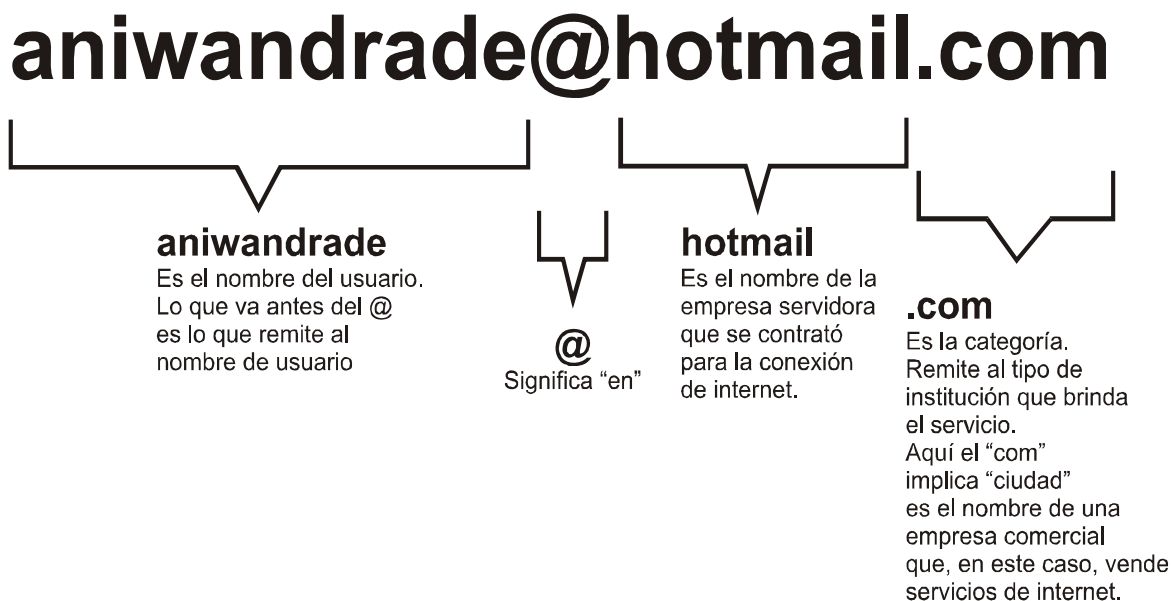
aniwandrade@hotmail.com

aniwandrade
Es el nombre del usuario. Lo que va antes del @ es lo que remite al nombre de usuario

@
Significa “en”

hotmail
Es el nombre de la empresa servidora que se contrató para la conexión de internet.

.com
Es la categoría. Remite al tipo de institución que brinda el servicio. Aquí el “com” implica “ciudad” es el nombre de una empresa comercial que, en este caso, vende servicios de internet.